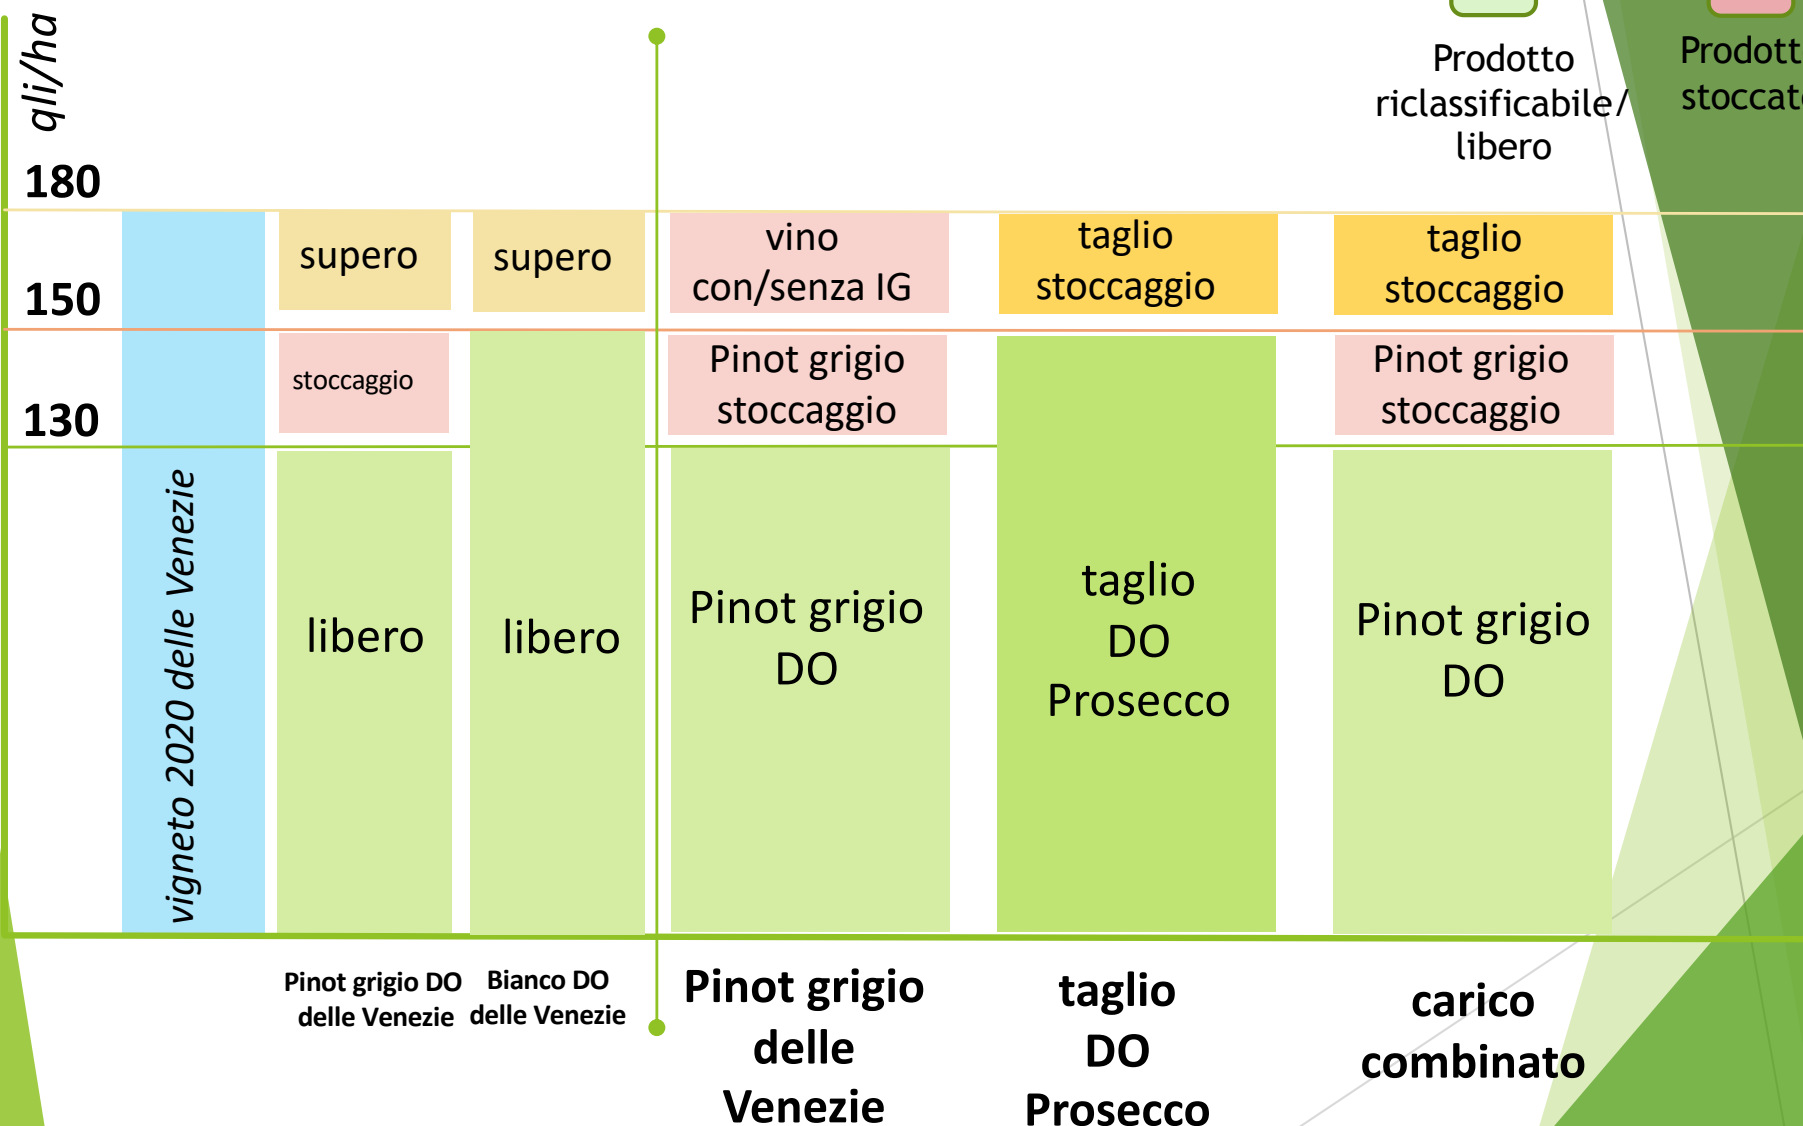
qli/ha

180

150

130

Prodotto riclassificabile/ libero

Prodott stoccat

vigneto 2020 delle Venezie

supero

stoccaggio

libero

supero

libero

vino con/senza IG

Pinot grigio stoccaggio

Pinot grigio DO

taglio stoccaggio

taglio DO Prosecco

taglio stoccaggio

Pinot grigio stoccaggio

Pinot grigio DO

Pinot grigio DO delle Venezie

Bianco DO delle Venezie

Pinot grigio delle Venezie

taglio DO Prosecco

carico combinato